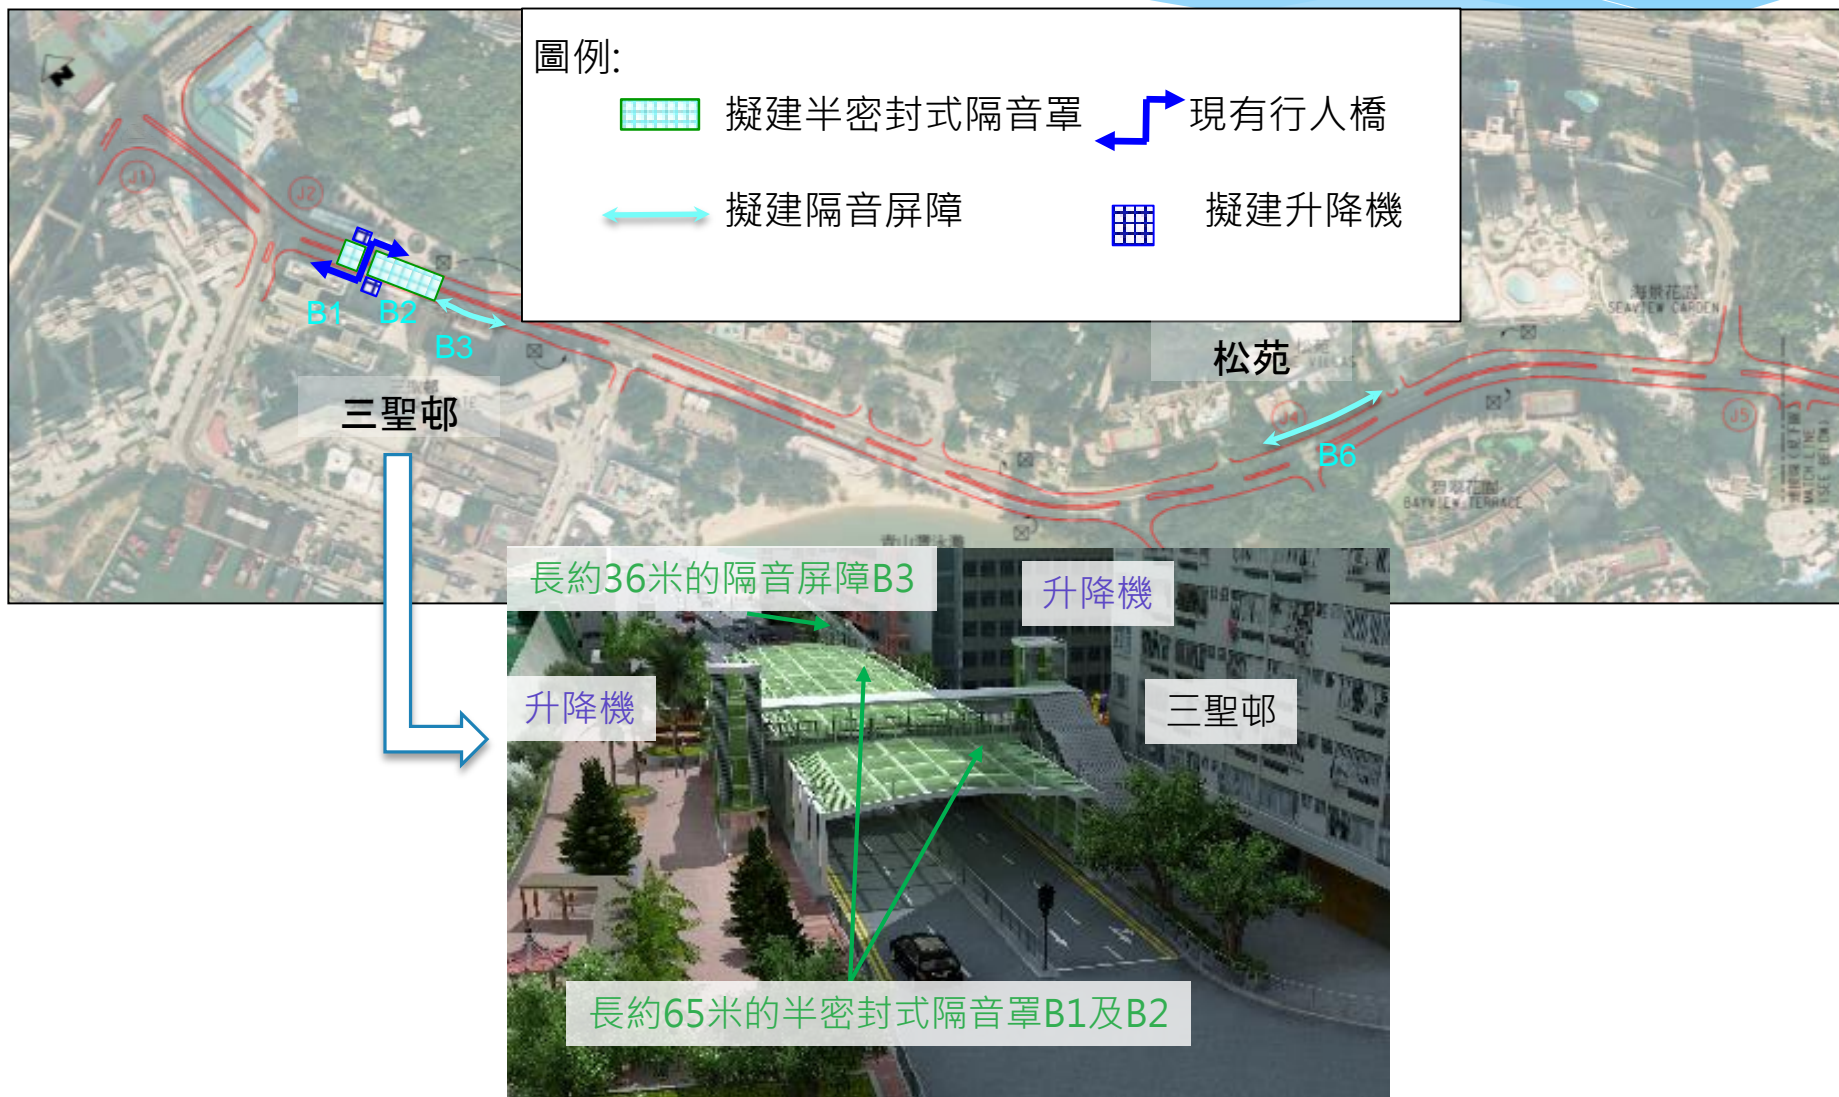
圖例:
擬建半密封式隔音罩
現有行人橋
擬建隔音屏障
擬建升降機

J1
J2
B1
B2
B3
三聖邨
松苑
J4
J5
B6
海景花園
SEAVIEW GARDEN
碧翠花園
BAYVIEW TERRACE
青山灣泳灘

長約36米的隔音屏障B3
升降機
升降機
三聖邨
長約65米的半密封式隔音罩B1及B2